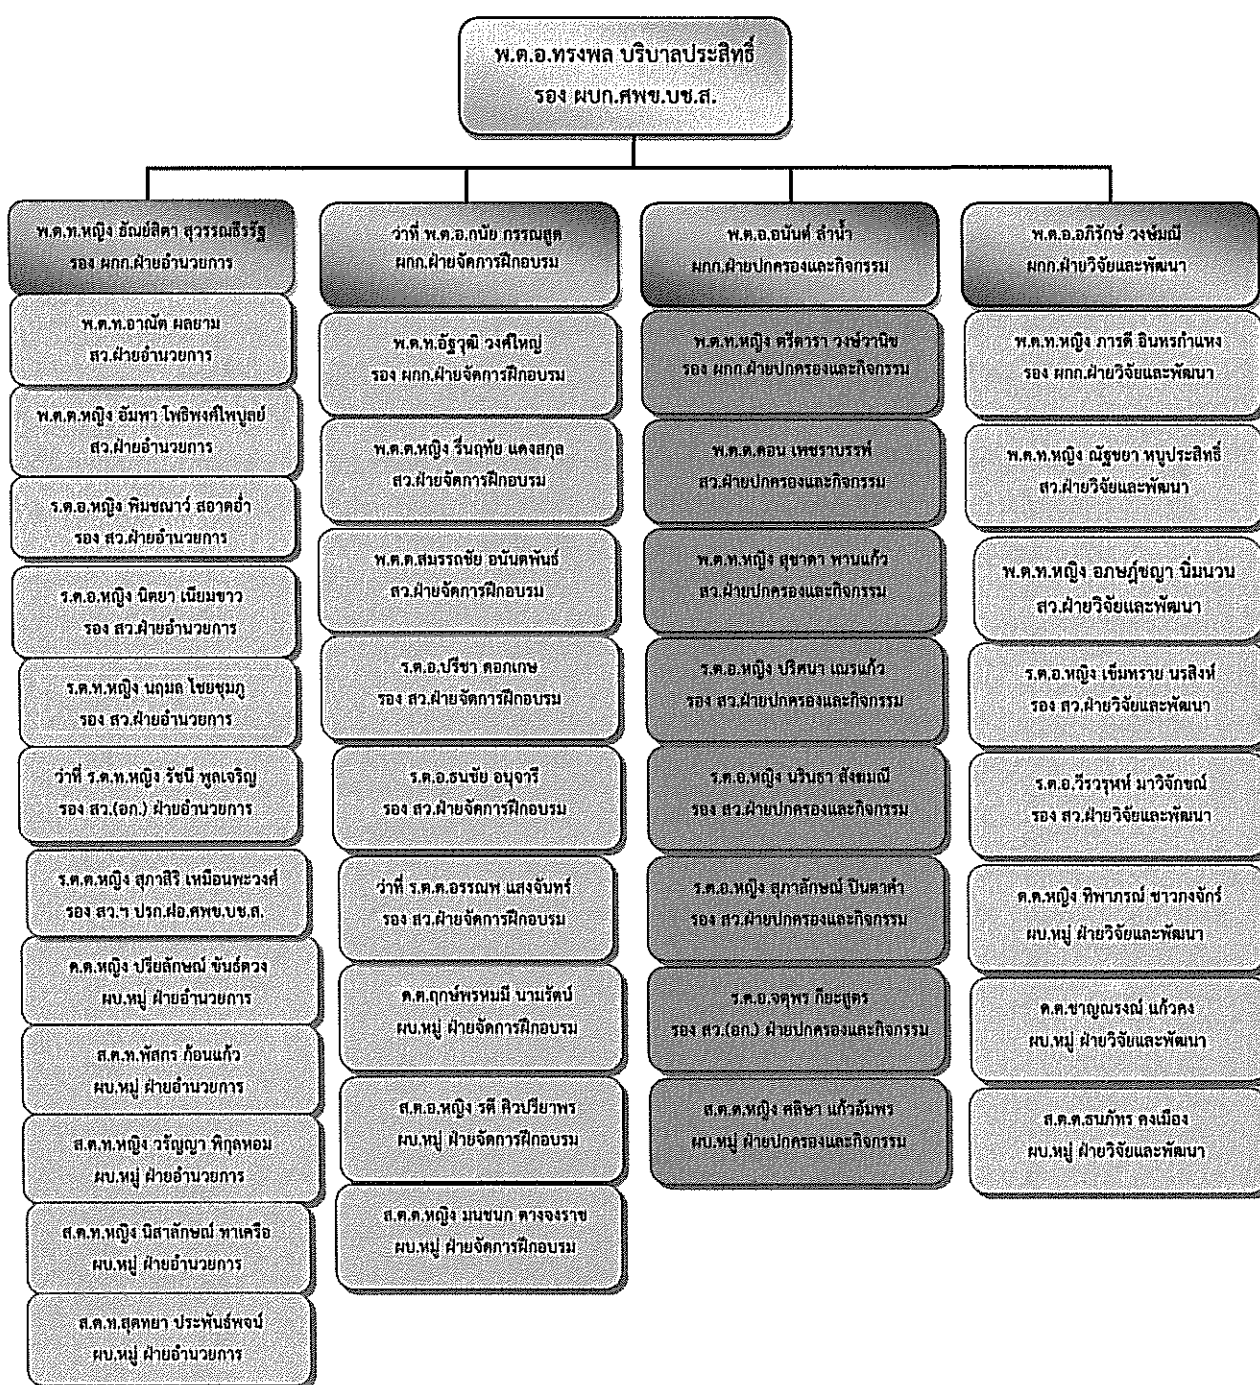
พ.ต.อ.ทรงพล บริบาลประสิทธิ์
รอง ผบก.ศพข.บช.ส.

พ.ต.ท.หญิง อัณย์สิตา สุวรรณสิริรัฐ
รอง ผกก.ฝ่ายอำนวยการ

พ.ต.ท.อาณัติ ผลยาม
สว.ฝ่ายอำนวยการ

พ.ต.ต.หญิง อัมพา โพธิพงศ์ไพบูลย์
สว.ฝ่ายอำนวยการ

ร.ต.อ.หญิง พิมชนาว์ สอาดอ่ำ
รอง สว.ฝ่ายอำนวยการ

ร.ต.อ.หญิง นิตยา เนียมขาว
รอง สว.ฝ่ายอำนวยการ

ร.ต.ท.หญิง นฤมล ไชยชุมภู
รอง สว.ฝ่ายอำนวยการ

ว่าที่ ร.ต.ท.หญิง รัชนี พูลเจริญ
รอง สว.(อก.) ฝ่ายอำนวยการ

ร.ต.ต.หญิง สุภาสิริ เหมือนพะวงศ์
รอง สว.ฯ ปรก.ฝอ.ศพข.บช.ส.

ด.ต.หญิง ปรียลักษณ์ ขันธ์ดวง
ผบ.หมู่ ฝ่ายอำนวยการ

ส.ต.ท.พัสกร ก้อนแก้ว
ผบ.หมู่ ฝ่ายอำนวยการ

ส.ต.ท.หญิง วรัญญา พิกุลหอม
ผบ.หมู่ ฝ่ายอำนวยการ

ส.ต.ท.หญิง นิสาลักษณ์ หาเครือ
ผบ.หมู่ ฝ่ายอำนวยการ

ส.ต.ท.สุดหยา ประพันธ์พจน์
ผบ.หมู่ ฝ่ายอำนวยการ

ว่าที่ พ.ต.อ.กนัย กรรณสูต
ผกก.ฝ่ายจัดการฝึกอบรม

พ.ต.ท.อัฐวุฒิ วงศ์ใหญ่
รอง ผกก.ฝ่ายจัดการฝึกอบรม

พ.ต.ต.หญิง รื่นฤทัย แดงสกุล
สว.ฝ่ายจัดการฝึกอบรม

พ.ต.ต.สมรรถชัย อนันตพันธ์
สว.ฝ่ายจัดการฝึกอบรม

ร.ต.อ.ปรีชา ดอกเกษ
รอง สว.ฝ่ายจัดการฝึกอบรม

ร.ต.อ.ธนชัย อนุจารี
รอง สว.ฝ่ายจัดการฝึกอบรม

ว่าที่ ร.ต.ต.อรรณพ แสงจันทร์
รอง สว.ฝ่ายจัดการฝึกอบรม

ด.ต.ฤทธิ์พรหมมี นามรัตน์
ผบ.หมู่ ฝ่ายจัดการฝึกอบรม

ส.ต.อ.หญิง รตี ศิวปรียาพร
ผบ.หมู่ ฝ่ายจัดการฝึกอบรม

ส.ต.ต.หญิง มนชนก ดาวจงราช
ผบ.หมู่ ฝ่ายจัดการฝึกอบรม

พ.ต.อ.อนันต์ ลำน้ำ
ผกก.ฝ่ายปกครองและกิจกรรม

พ.ต.ท.หญิง ศรีดารา วงษ์วานิช
รอง ผกก.ฝ่ายปกครองและกิจกรรม

พ.ต.ต.ดอน เพชราบรรพ์
สว.ฝ่ายปกครองและกิจกรรม

พ.ต.ท.หญิง สุชาดา พานแก้ว
สว.ฝ่ายปกครองและกิจกรรม

ร.ต.อ.หญิง ปริศนา เนรแก้ว
รอง สว.ฝ่ายปกครองและกิจกรรม

ร.ต.อ.หญิง นรินธา สังขมณี
รอง สว.ฝ่ายปกครองและกิจกรรม

ร.ต.อ.หญิง สุภาลักษณ์ ปินตาคำ
รอง สว.ฝ่ายปกครองและกิจกรรม

ร.ต.อ.จตุพร กิยะสูตร
รอง สว.(อก.) ฝ่ายปกครองและกิจกรรม

ส.ต.ต.หญิง ศศิษา แก้วอัมพร
ผบ.หมู่ ฝ่ายปกครองและกิจกรรม

พ.ต.อ.อภิรักษ์ วงษ์มณี
ผกก.ฝ่ายวิจัยและพัฒนา

พ.ต.ท.หญิง ภารดี อินทรกำแหง
รอง ผกก.ฝ่ายวิจัยและพัฒนา

พ.ต.ท.หญิง ณัฐชยา หนูประสิทธิ์
สว.ฝ่ายวิจัยและพัฒนา

พ.ต.ท.หญิง อภษฎ์ชญา นิ่มนวน
สว.ฝ่ายวิจัยและพัฒนา

ร.ต.อ.หญิง เข็มทราย นรสิงห์
รอง สว.ฝ่ายวิจัยและพัฒนา

ร.ต.อ.วีรวรุฒห์ มาวิจักขณ์
รอง สว.ฝ่ายวิจัยและพัฒนา

ด.ต.หญิง ทิพาภรณ์ ชาวกงจักร์
ผบ.หมู่ ฝ่ายวิจัยและพัฒนา

ด.ต.ชาญณรงค์ แก้วคง
ผบ.หมู่ ฝ่ายวิจัยและพัฒนา

ส.ต.ต.ธนภัทร คงเมือง
ผบ.หมู่ ฝ่ายวิจัยและพัฒนา